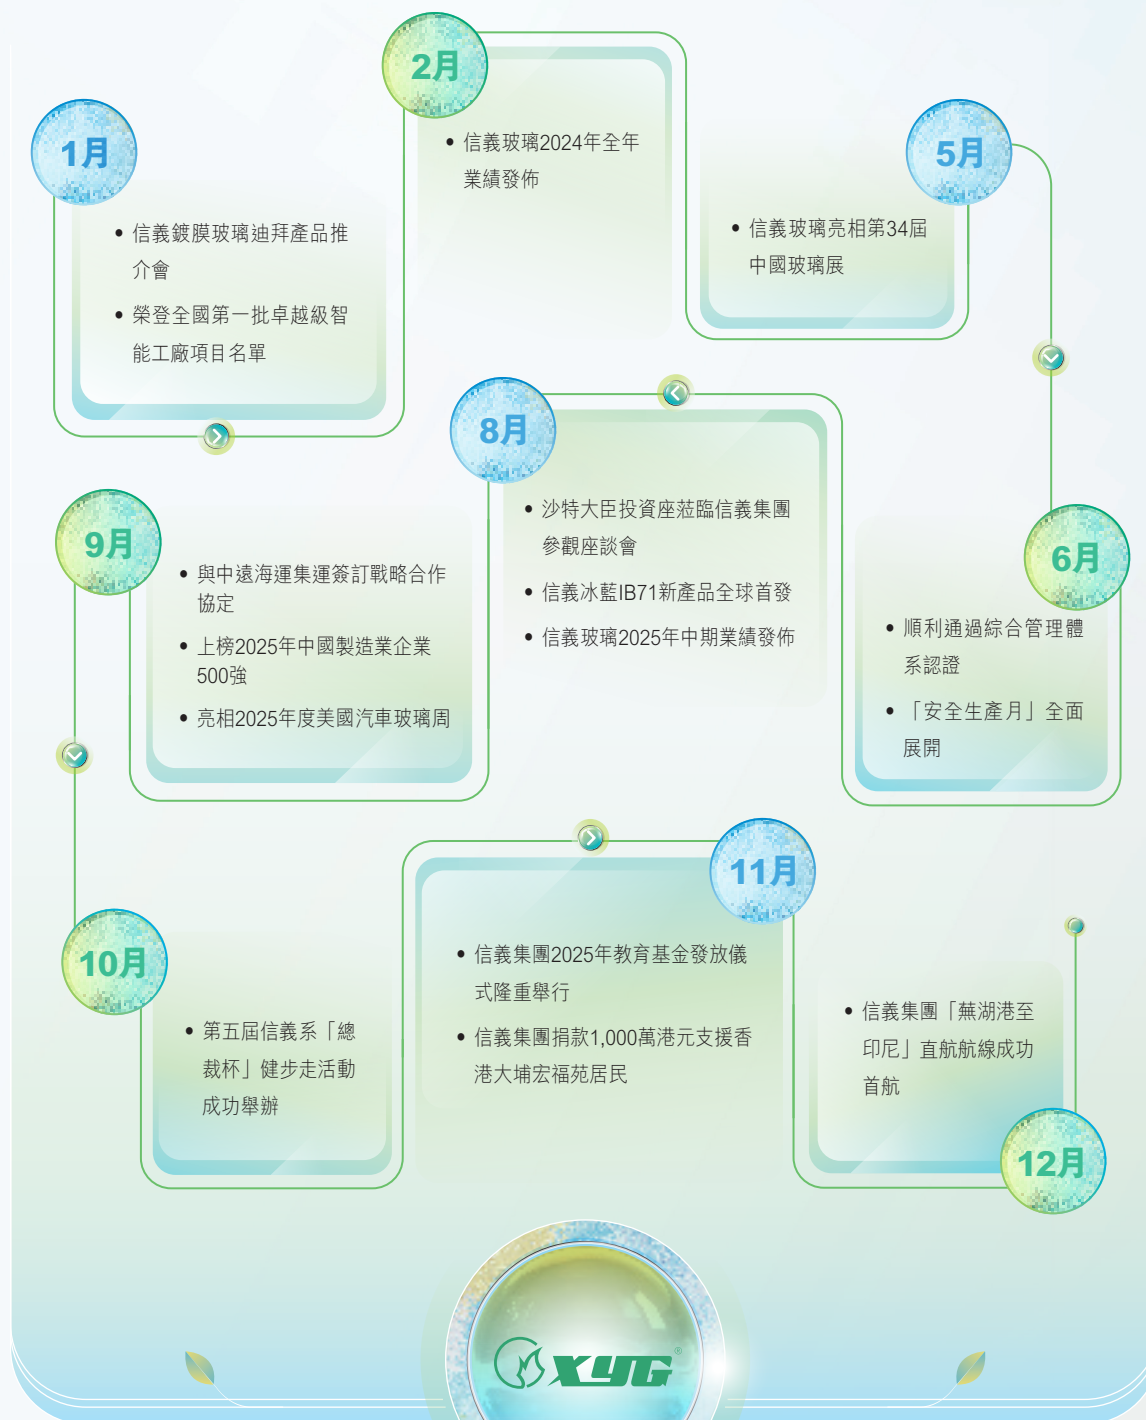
1月

• 信義鍍膜玻璃迪拜產品推介會
• 榮登全國第一批卓越級智能工廠項目名單

2月

• 信義玻璃2024年全年業績發佈

5月

• 信義玻璃亮相第34屆中國玻璃展

6月

• 順利通過綜合管理體系認證
• 「安全生產月」全面展開

8月

• 沙特大臣投資座菈臨信義集團參觀座談會
• 信義冰藍IB71新產品全球首發
• 信義玻璃2025年中期業績發佈

9月

• 與中遠海運集運簽訂戰略合作協定
• 上榜2025年中國製造業企業500強
• 亮相2025年度美國汽車玻璃周

10月

• 第五屆信義系「總裁杯」健步走活動成功舉辦

11月

• 信義集團2025年教育基金發放儀式隆重舉行
• 信義集團捐款1,000萬港元支援香港大埔宏福苑居民

12月

• 信義集團「蕪湖港至印尼」直航航線成功首航

XYG